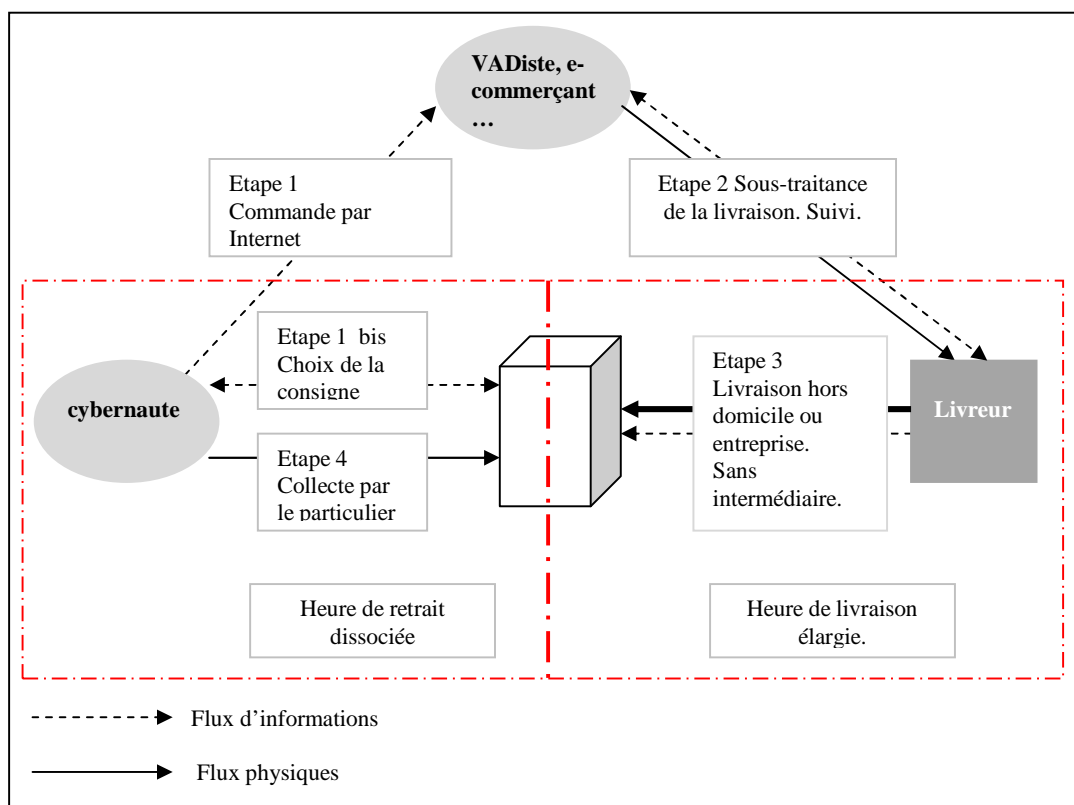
VADiste, e-commerçant …

Etape 1
Commande par Internet

Etape 2 Sous-traitance de la livraison. Suivi.

Etape 1 bis
Choix de la consigne

cybernaute

Etape 4
Collecte par le particulier

Etape 3
Livraison hors domicile ou entreprise. Sans intermédiaire.

Livreur

Heure de retrait dissociée

Heure de livraison élargie.

Flux d'informations

Flux physiques